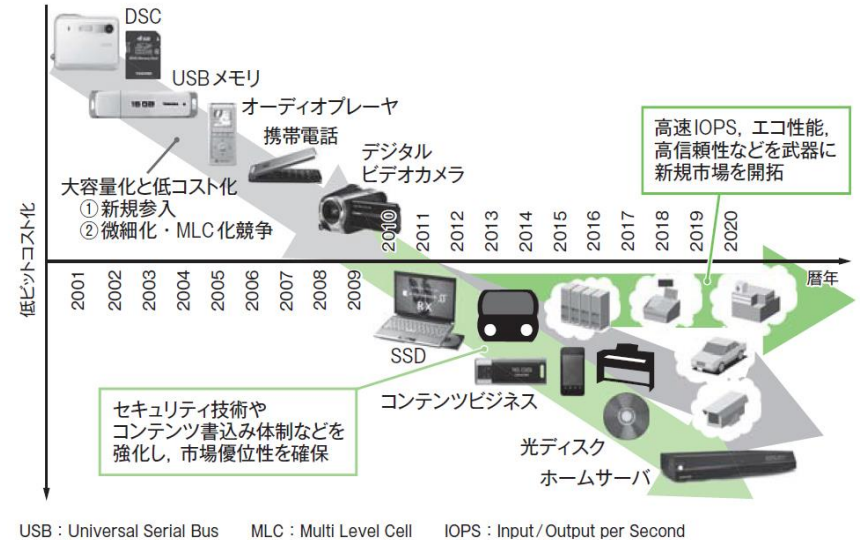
DSC

USBメモリ

オーディオプレーヤ

携帯電話

デジタルビデオカメラ

大容量化と低コスト化
①新規参入
②微細化・MLC化競争

高速IOPS，エコ性能，高信頼性などを武器に新規市場を開拓

低ビットコスト化

2001 2002 2003 2004 2005 2006 2007 2008 2009 2010 2011 2012 2013 2014 2015 2016 2017 2018 2019 2020

暦年

SSD

コンテンツビジネス

セキュリティ技術やコンテンツ書込み体制などを強化し，市場優位性を確保

光ディスク

ホームサーバ

USB：Universal Serial Bus　MLC：Multi Level Cell　IOPS：Input／Output per Second